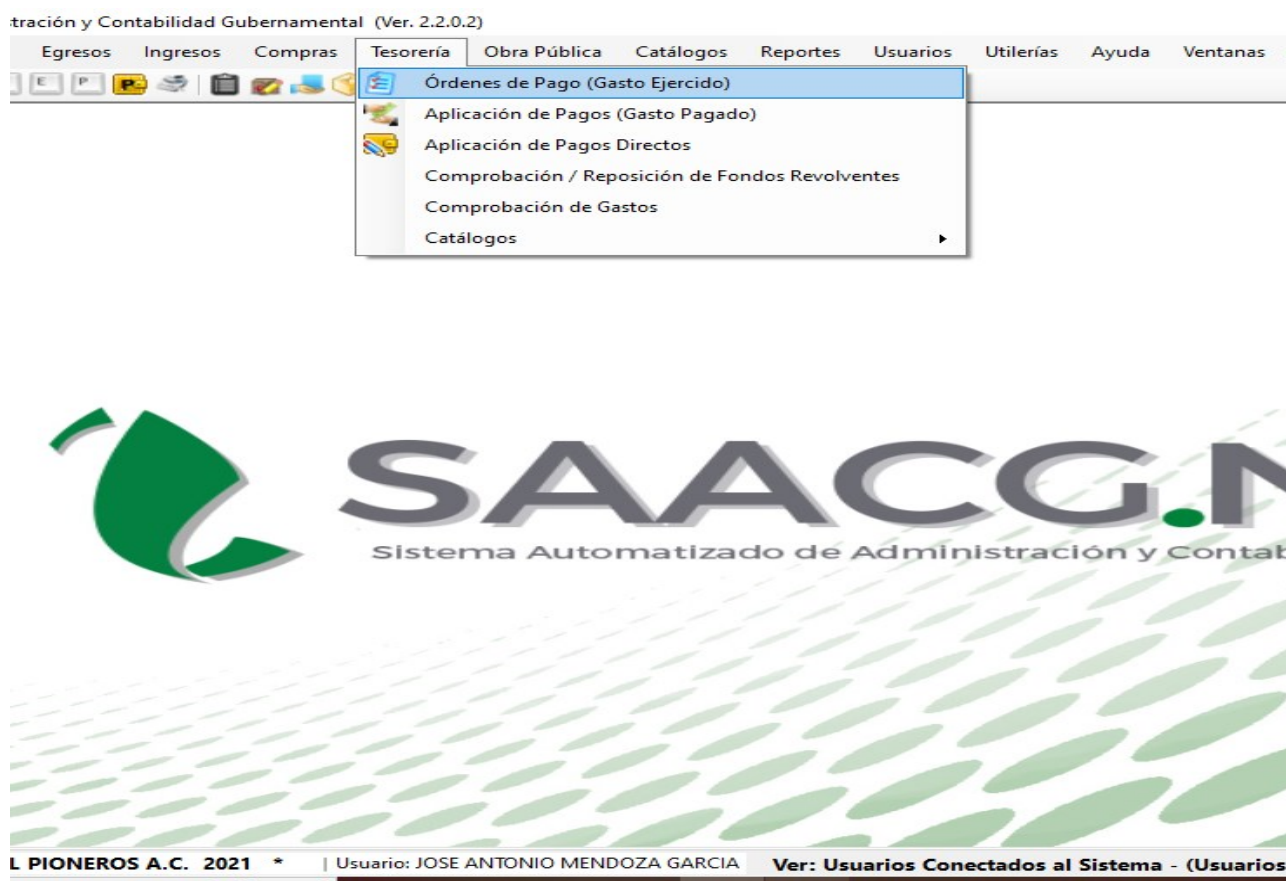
tración y Contabilidad Gubernamental (Ver. 2.2.0.2)

Egresos Ingresos Compras Tesorería Obra Pública Catálogos Reportes Usuarios Utilerías Ayuda Ventanas

E P

Órdenes de Pago (Gasto Ejercido)
Aplicación de Pagos (Gasto Pagado)
Aplicación de Pagos Directos
Comprobación / Reposición de Fondos Revolventes
Comprobación de Gastos
Catálogos

SAACG.N

Sistema Automatizado de Administración y Contab

L PIONEROS A.C. 2021 * | Usuario: JOSE ANTONIO MENDOZA GARCIA Ver: Usuarios Conectados al Sistema - (Usuarios